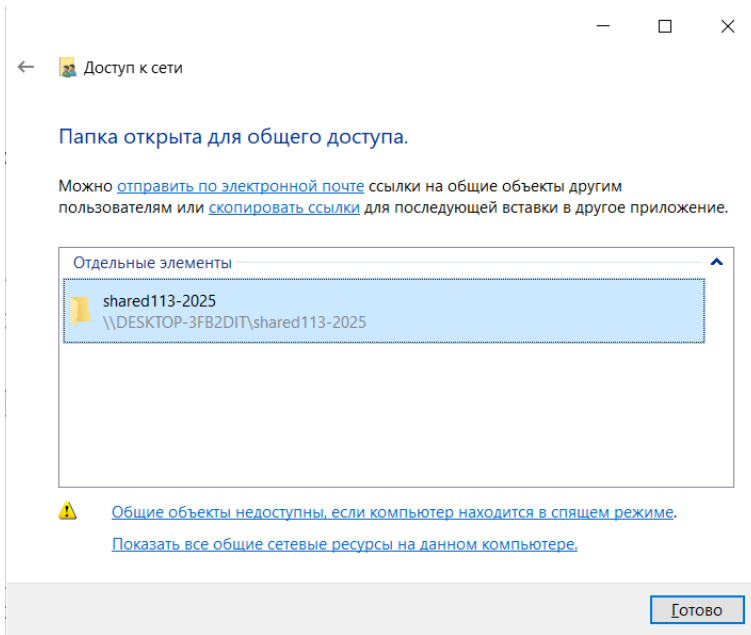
Доступ к сети

Папка открыта для общего доступа.

Можно отправить по электронной почте ссылки на общие объекты другим пользователям или скопировать ссылки для последующей вставки в другое приложение.

Отдельные элементы

shared113-2025
\\DESKTOP-3FB2DIT\shared113-2025

Общие объекты недоступны, если компьютер находится в спящем режиме.

Показать все общие сетевые ресурсы на данном компьютере.

Готово